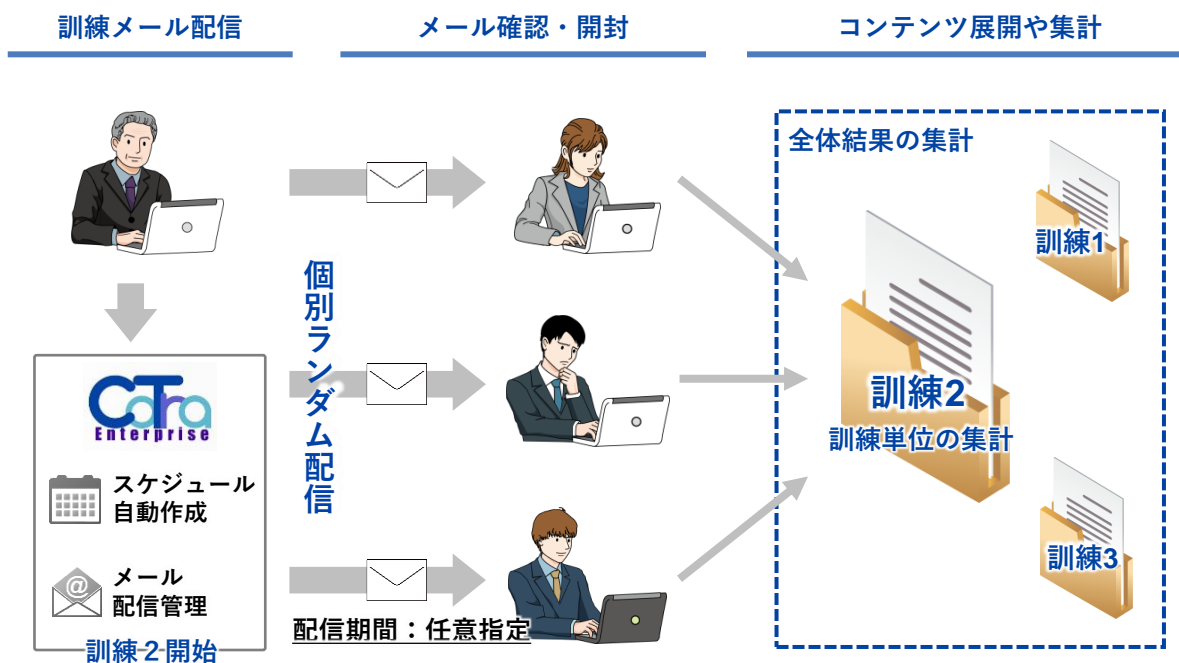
訓練メール配信

メール確認・開封

コンテンツ展開や集計

CoTra Enterprise

スケジュール自動作成

メール配信管理

訓練２開始

個別ランダム配信

配信期間：任意指定

全体結果の集計

訓練1

訓練2
訓練単位の集計

訓練3